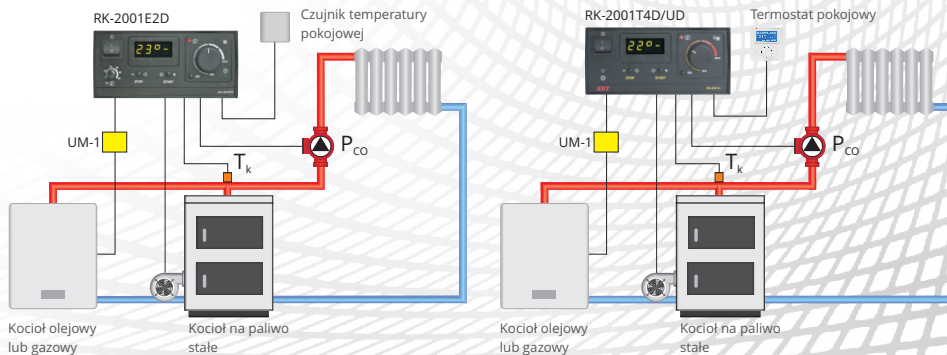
RK-2001E2D

Czujnik temperatury pokojowej

$23^{\circ}$C

UM-1

$T_k$

$P_{CO}$

Kocioł olejowy lub gazowy

Kocioł na paliwo stałe

RK-2001T4D/UD

Termostat pokojowy

$22^{\circ}$C

UM-1

$T_k$

$P_{CO}$

Kocioł olejowy lub gazowy

Kocioł na paliwo stałe